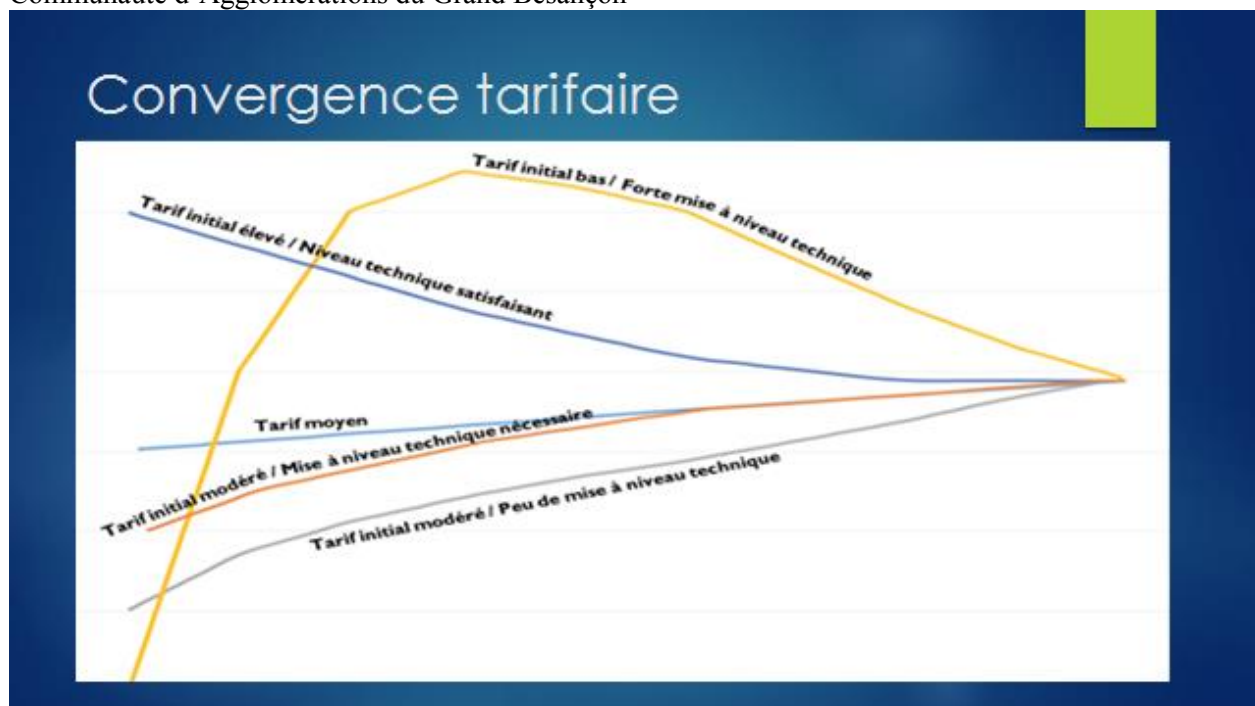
Communauté d'Agglomérations du Grand Besançon

Convergence tarifaire

Tarif initial bas / Forte mise à niveau technique

Tarif initial élevé / Niveau technique satisfaisant

Tarif moyen

Tarif initial modéré / Mise à niveau technique nécessaire

Tarif initial modéré / Peu de mise à niveau technique